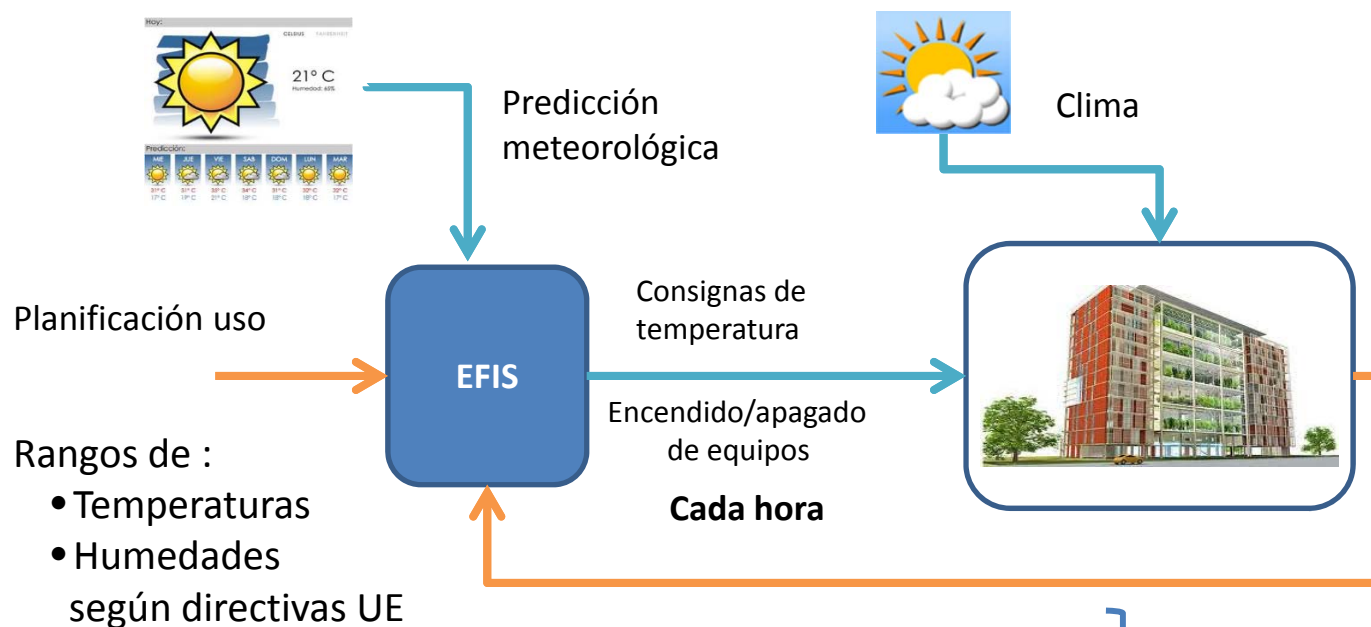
Hoy:
CELSIUS FAHRENHEIT
21° C
Humedad: 60%
Predicción:
| MIE | JUE | VIE | SAB | DOM | LUN | MAR |
|---|---|---|---|---|---|---|
| 31° C | 31° C | 30° C | 34° C | 31° C | 30° C | 30° C |
| 17° C | 19° C | 21° C | 18° C | 18° C | 18° C | 17° C |

Predicción meteorológica

Clima

Planificación uso

EFIS

Consignas de temperatura

Encendido/apagado de equipos

Cada hora

Rangos de :
• Temperaturas
• Humedades
según directivas UE